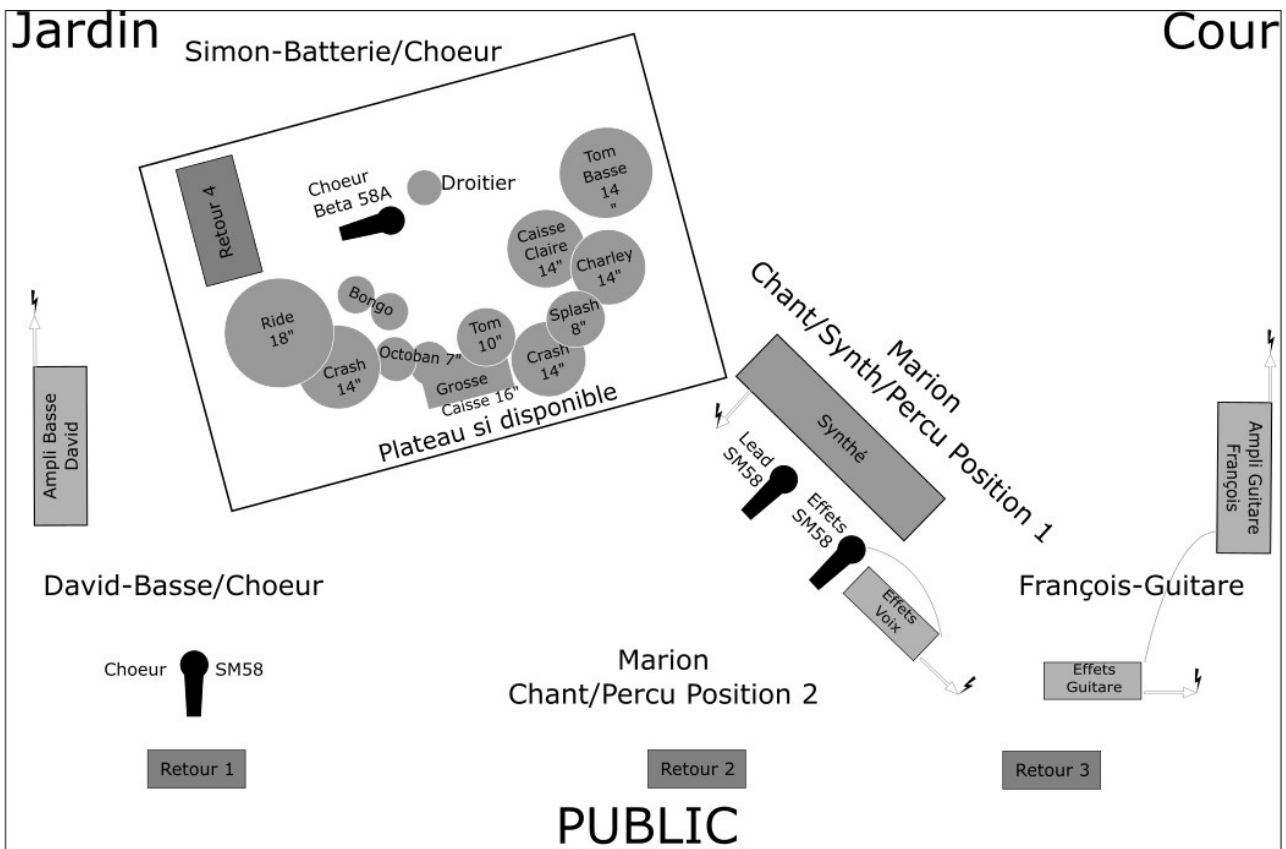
Jardin

Cour

Simon-Batterie/Choeur

Retour 4

Choeur Beta 58A

Droitier

Tom Basse 14 "

Caisse Claire 14"

Charley 14"

Bongo

Ride 18"

Crash 14"

Octoban 7"

Tom 10"

Splash 8"

Crash 14"

Grosse Caisse 16"

Plateau si disponible

Marion Chant/Synth/Percu Position 1

Synthé

Lead SM58

Effets SM58

Effets Voix

Ampli Basse David

Ampli Guitare François

David-Basse/Choeur

François-Guitare

Choeur SM58

Marion Chant/Percu Position 2

Effets Guitare

Retour 1

Retour 2

Retour 3

PUBLIC